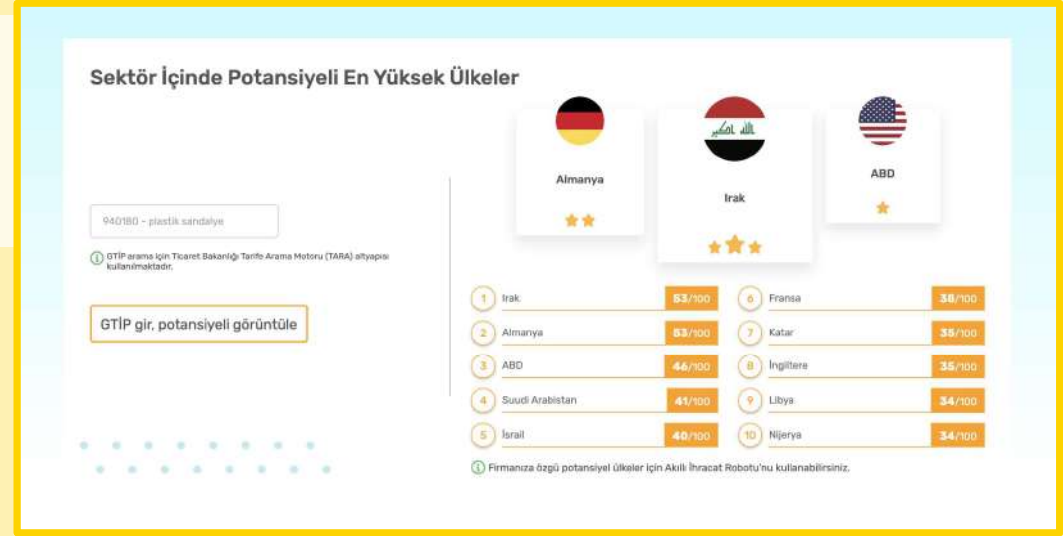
Sektör İçinde Potansiyeli En Yüksek Ülkeler

940180 - plastik sandalye

GTİP arama için Ticaret Bakanlığı Tarife Arama Motoru (TARA) altyapısı kullanılmaktadır.

GTİP gir, potansiyeli görüntüle

Almanya

Irak

ABD

| | | | | | |
|---|---|---|---|---|---|
| 1 | Irak | 53/100 | 6 | Fransa | 38/100 |
| 2 | Almanya | 53/100 | 7 | Katar | 35/100 |
| 3 | ABD | 46/100 | 8 | İngiltere | 35/100 |
| 4 | Suudi Arabistan | 41/100 | 9 | Libya | 34/100 |
| 5 | İsrail | 40/100 | 10 | Nijerya | 34/100 |

Firmanıza özgü potansiyel ülkeler için Akıllı İhracat Robotu'nu kullanabilirsiniz.